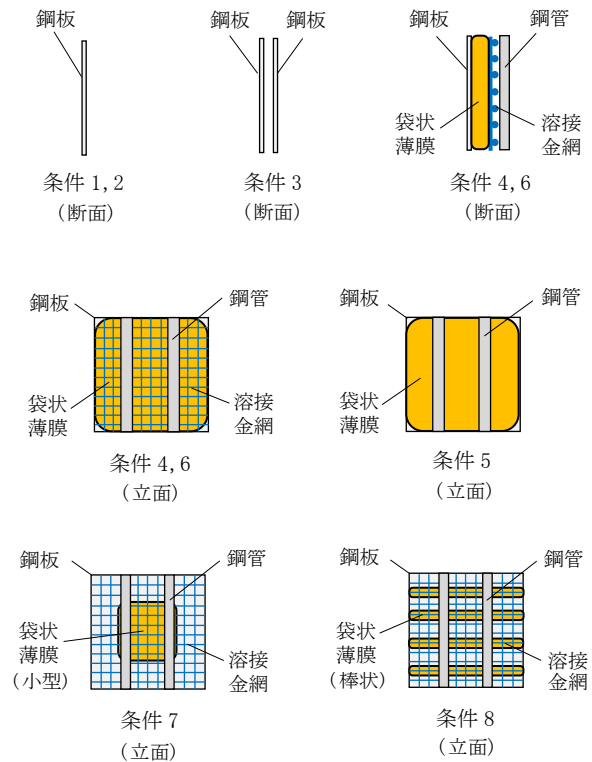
鋼板

条件 1,2
（断面）

鋼板 鋼板

条件 3
（断面）

鋼板 鋼管
袋状薄膜 溶接金網

条件 4,6
（断面）

鋼板 鋼管
袋状薄膜 溶接金網

条件 4,6
（立面）

鋼板 鋼管
袋状薄膜

条件 5
（立面）

鋼板 鋼管
袋状薄膜（小型） 溶接金網

条件 7
（立面）

鋼板 鋼管
袋状薄膜（棒状） 溶接金網

条件 8
（立面）